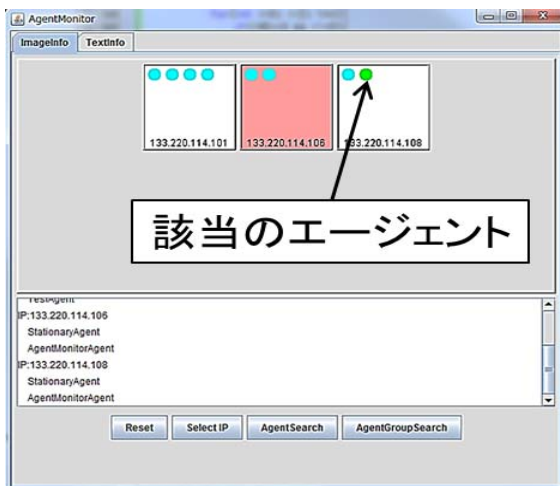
AgentMonitor

ImageInfo TextInfo

133.220.114.101

133.220.114.106

133.220.114.108

該当のエージェント

TestAgent
IP:133.220.114.106
StationaryAgent
AgentMonitorAgent
IP:133.220.114.108
StationaryAgent
AgentMonitorAgent

Reset Select IP AgentSearch AgentGroupSearch